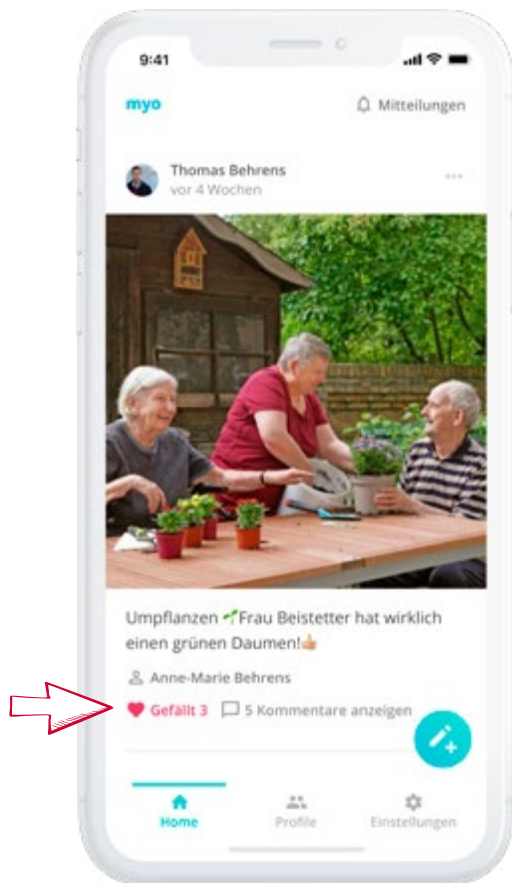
9:41

myo

Mitteilungen

Thomas Behrens
vor 4 Wochen

...

Umpflanzen 🌱Frau Beistetter hat wirklich einen grünen Daumen!👍

Anne-Marie Behrens

Gefällt 3

5 Kommentare anzeigen

Home

Profile

Einstellungen